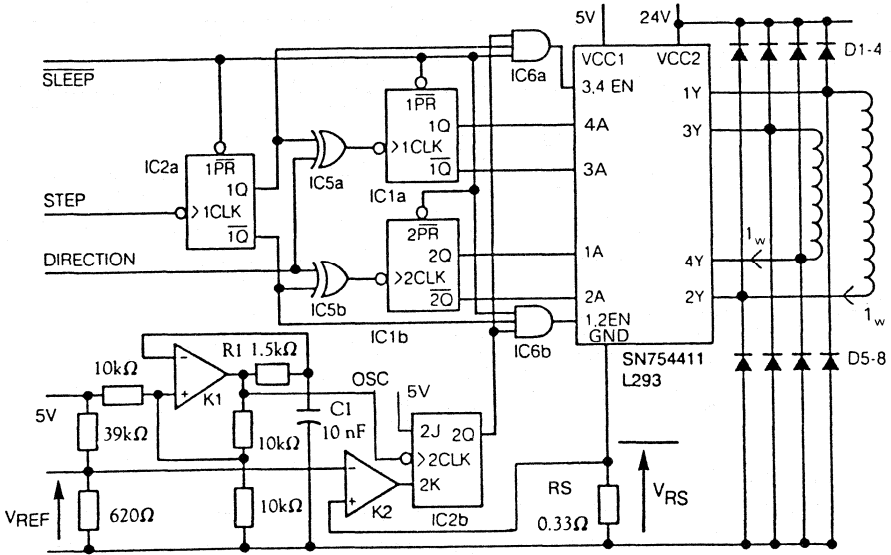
5V
24V
D1-4
$\overline{SLEEP}$
IC6a
VCC1
VCC2
3,4 EN
1Y
$1\overline{PR}$
1Q
4A
3Y
IC2a
$1\overline{PR}$
1Q
IC5a
>1CLK
$\overline{1Q}$
3A
STEP
>1CLK
IC1a
$\overline{1Q}$
$2\overline{PR}$
$1_w$
2Q
1A
4Y
DIRECTION
>2CLK
$\overline{2Q}$
2A
2Y
IC5b
1,2EN
GND
$1_w$
IC1b
IC6b
R1 1.5kΩ
10kΩ
K1
OSC
SN754411
D5-8
L293
5V
5V
C1
2J 2Q
39kΩ
10kΩ
10 nF
>2CLK
2K
RS
$V_{RS}$
$V_{REF}$
620Ω
10kΩ
K2
IC2b
0.33Ω